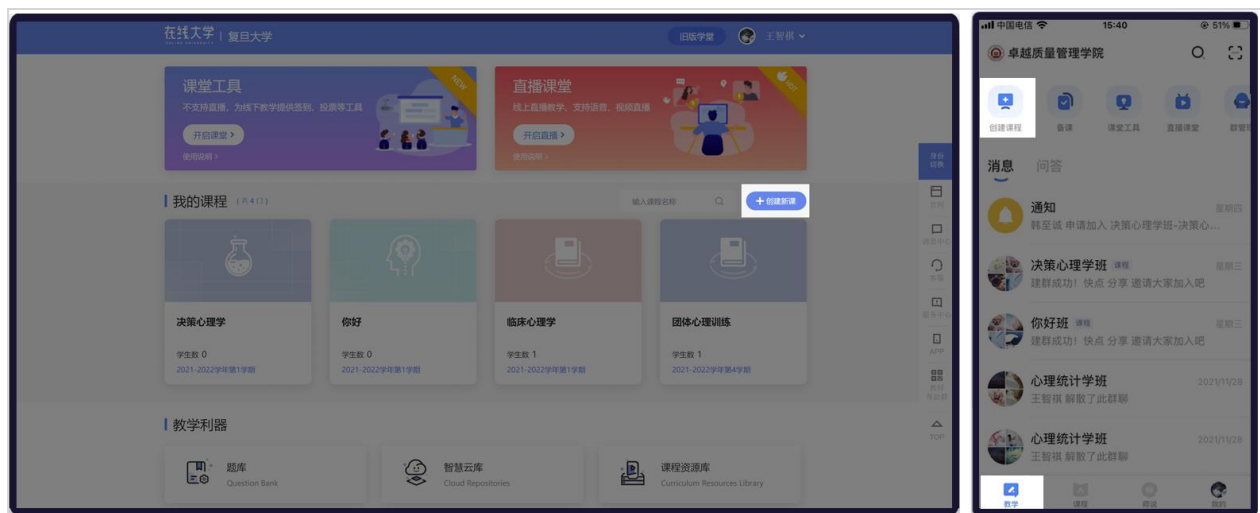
在线大学 | 复旦大学
旧版学堂 王智祺

课堂工具
不支持直播，为线下教学提供签到、投票等工具
开启课堂 >
使用说明 >
NEW

直播课堂
线上直播教学，支持语音、视频直播
开启直播 >
使用说明 >
HOT

我的课程 （共4门）
输入课程名称
+ 创建新课

决策心理学
学生数 0
2021-2022学年第1学期

你好
学生数 0
2021-2022学年第1学期

临床心理学
学生数 1
2021-2022学年第1学期

团体心理训练
学生数 1
2021-2022学年第4学期

教学利器
题库
Question Bank
智慧云库
Cloud Repositories
课程资源库
Curriculum Resources Library

身份切换
签到
消息中心
客服
服务中心
APP
TOP

中国电信 15:40 51%
卓越质量管理学院
创建课程 备课 课堂工具 直播课堂 群管理
消息 问答
通知 星期四
韩至诚 申请加入 决策心理学班-决策心...
决策心理学班 课程 星期三
建群成功！快点 分享 邀请大家加入吧
你好班 课程 星期三
建群成功！快点 分享 邀请大家加入吧
心理统计学班 2021/11/28
王智祺 解散了此群聊
心理统计学班 2021/11/28
王智祺 解散了此群聊
教学 课程 得论 我的